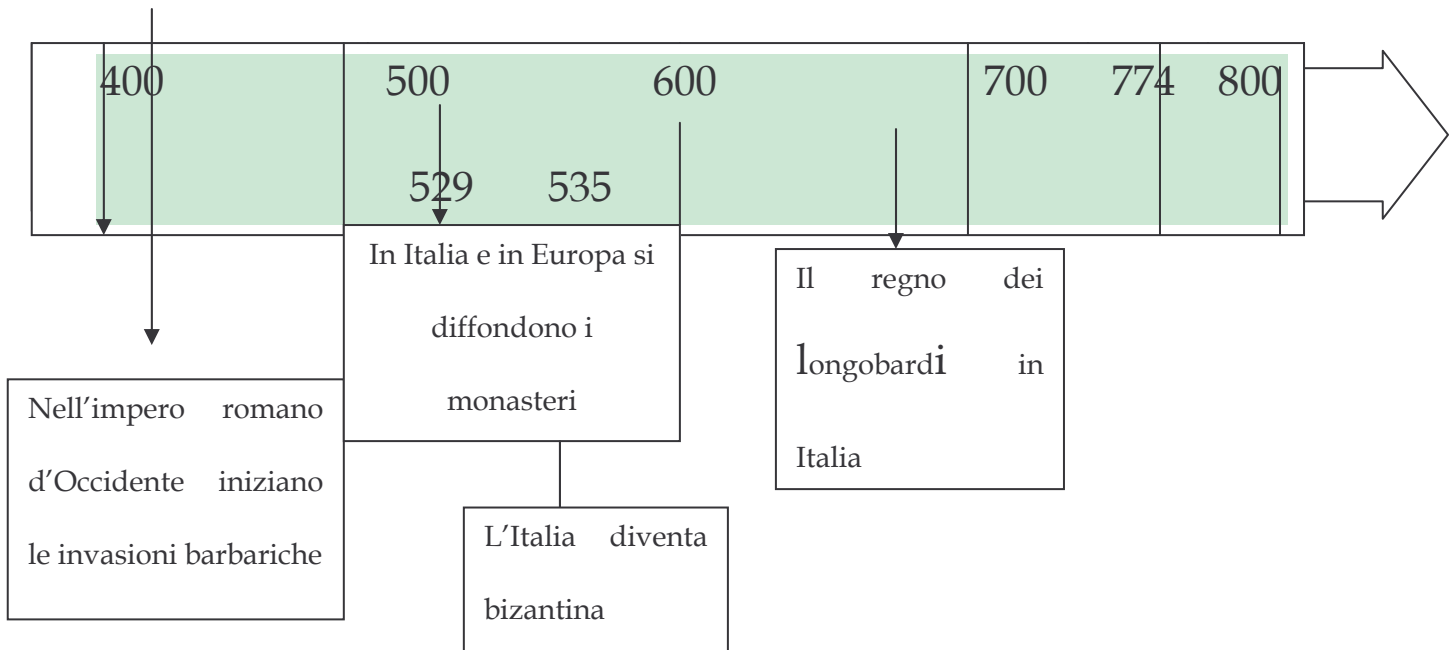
400 500 600 700 774 800

529 535

In Italia e in Europa si diffondono i monasteri

Il regno dei longobardi in Italia

Nell'impero romano d'Occidente iniziano le invasioni barbariche

L'Italia diventa bizantina